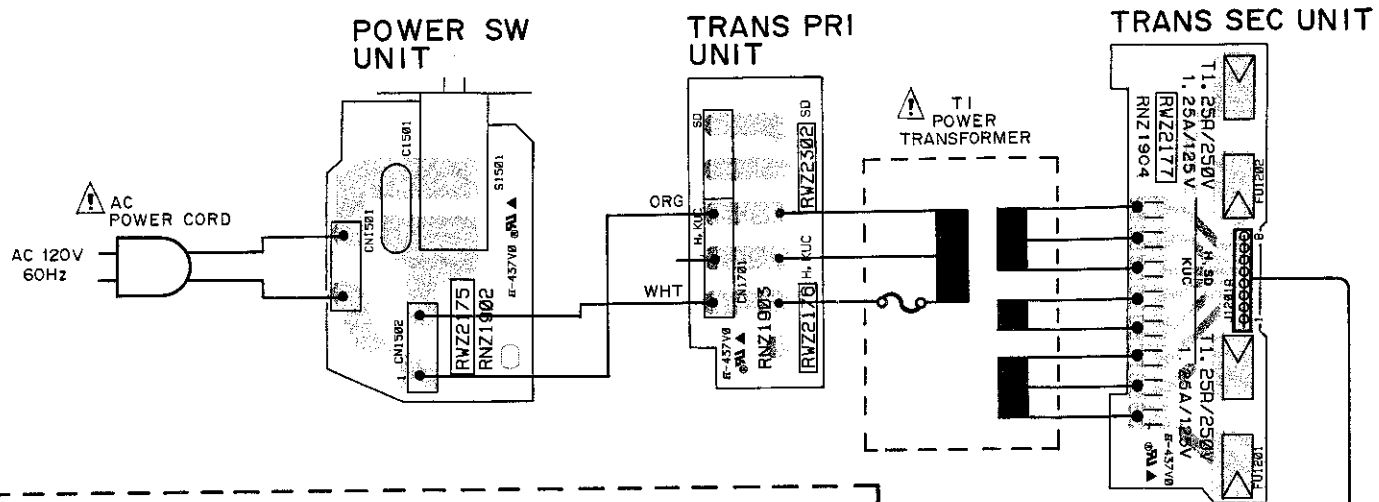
POWER SW UNIT

TRANS PRI UNIT

TRANS SEC UNIT

AC POWER CORD

AC 120V 60Hz

CN1501

C1501

S1501

E-437V0

CN1502

RWZ2175

RNZ1902

ORG

WHT

SD

RWZ2302

SD

H, KUC

CN1701

H, KUC

RNZ1903

RWZ2176

H, KUC

E-437V0

T1 POWER TRANSFORMER

T1.25A/250V

1.25A/125V

RWZ2177

RNZ1904

FU1202

H, SD

KUC

T1.25A/250V

1.25A/125V

E-437V0

FU1201